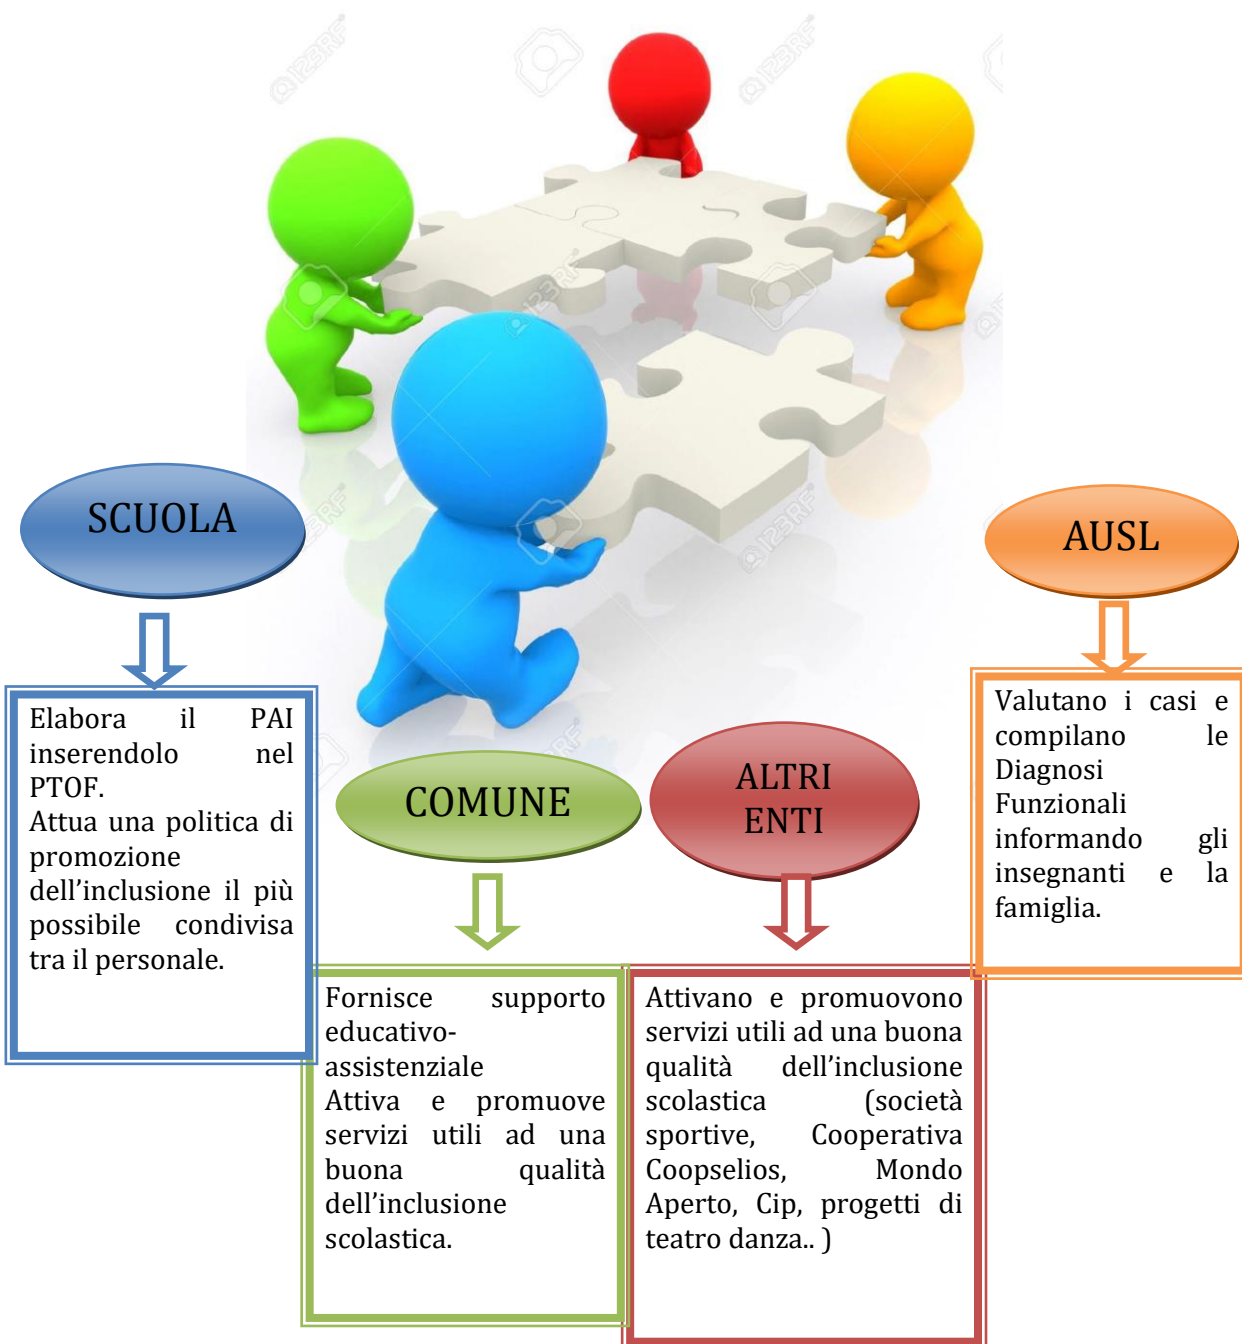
SCUOLA

Elabora il PAI inserendolo nel PTOF.
Attua una politica di promozione dell'inclusione il più possibile condivisa tra il personale.

AUSL

Valutano i casi e compilano le Diagnosi Funzionali informando gli insegnanti e la famiglia.

COMUNE

Fornisce supporto educativo-assistenziale
Attiva e promuove servizi utili ad una buona qualità dell'inclusione scolastica.

ALTRI ENTI

Attivano e promuovono servizi utili ad una buona qualità dell'inclusione scolastica (società sportive, Cooperativa Coopselios, Mondo Aperto, Cip, progetti di teatro danza.. )